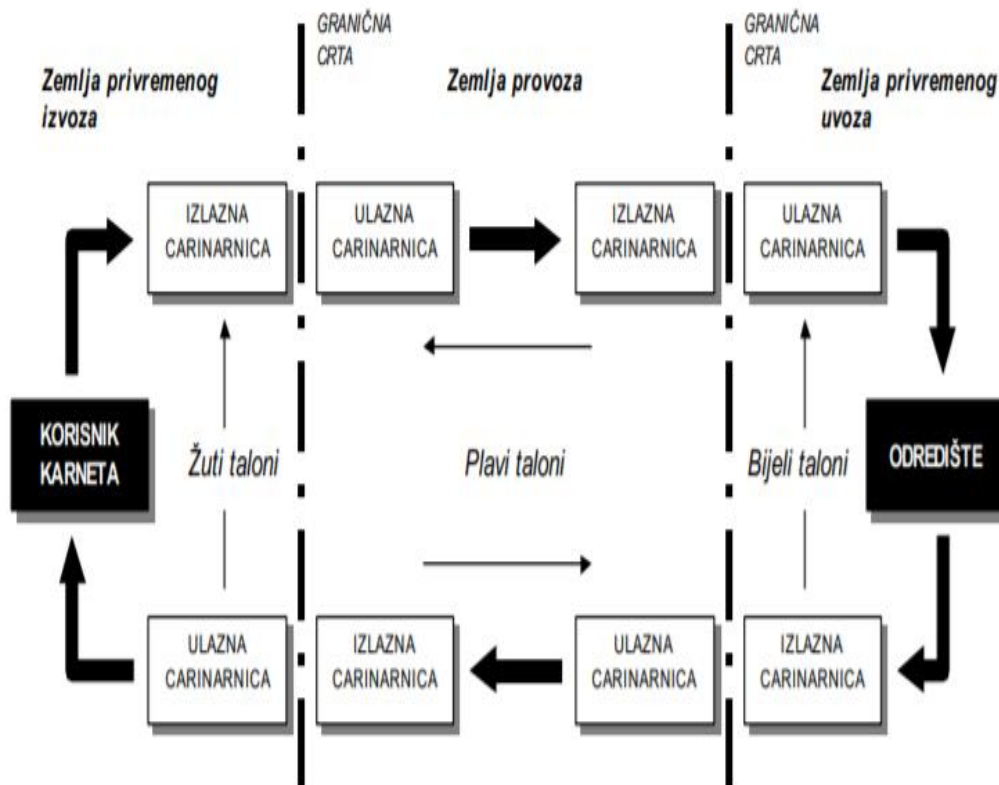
GRANIČNA CRTA

GRANIČNA CRTA

Zemlja privremenog izvoza

Zemlja provoza

Zemlja privremenog uvoza

IZLAZNA CARINARNICA

ULAZNA CARINARNICA

IZLAZNA CARINARNICA

ULAZNA CARINARNICA

KORISNIK KARNETA

Žuti taloni

Plavi taloni

Bijeli taloni

ODREDIŠTE

ULAZNA CARINARNICA

IZLAZNA CARINARNICA

ULAZNA CARINARNICA

IZLAZNA CARINARNICA